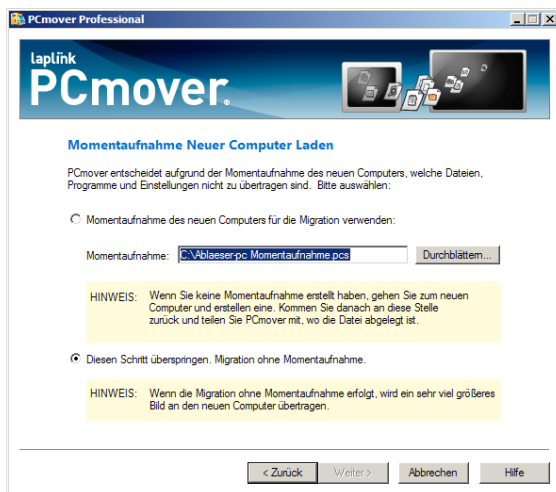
PCmover Professional

laplink
PCmover

Momentaufnahme Neuer Computer Laden

PCmover entscheidet aufgrund der Momentaufnahme des neuen Computers, welche Dateien, Programme und Einstellungen nicht zu übertragen sind. Bitte auswählen:

Momentaufnahme des neuen Computers für die Migration verwenden:

Momentaufnahme: C:\Ablaeser-pc Momentaufnahme.pcs Durchblättern...

HINWEIS: Wenn Sie keine Momentaufnahme erstellt haben, gehen Sie zum neuen Computer und erstellen eine. Kommen Sie danach an diese Stelle zurück und teilen Sie PCmover mit, wo die Datei abgelegt ist.

Diesen Schritt überspringen. Migration ohne Momentaufnahme.

HINWEIS: Wenn die Migration ohne Momentaufnahme erfolgt, wird ein sehr viel größeres Bild an den neuen Computer übertragen.

< Zurück Weiter > Abbrechen Hilfe